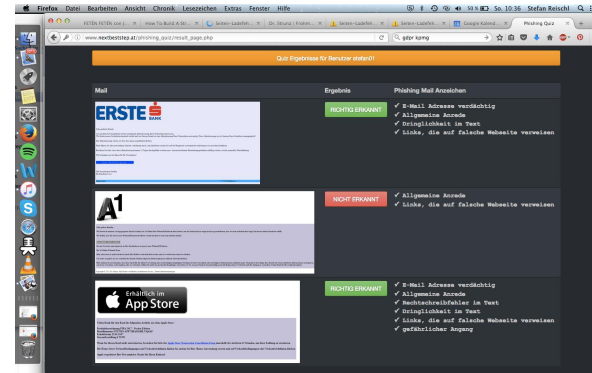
Firefox Datei Bearbeiten Ansicht Chronik Lesezeichen Extras Fenster Hilfe

50 % So. 10:36 Stefan Reischl

FETEN FETEN (ce j... | How To Build A Str... | Dr. Strunz | Fronm... | Serien-Ladefeh... | Serien-Ladefeh... | Google Kalend... | Phishing Quiz

www.nextbeststep.at/phishing_quiz/result_page.php

gdpr kpmg

Quiz Ergebnisse für Benutzer stefan01

| Mail | Ergebnis | Phishing Mail Anzeichen |
|---|---|---|
| ERSTE BANK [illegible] | RICHTIG ERKANNT | ✓ E-Mail Adresse verdächtig<br>✓ Allgemeine Anrede<br>✓ Dringlichkeit im Text<br>✓ Links, die auf falsche Webseite verweisen |
| A1 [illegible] | NICHT ERKANNT | ✓ Allgemeine Anrede<br>✓ Links, die auf falsche Webseite verweisen |
| Erhältlich im App Store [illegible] | RICHTIG ERKANNT | ✓ E-Mail Adresse verdächtig<br>✓ Allgemeine Anrede<br>✓ Rechtschreibfehler im Text<br>✓ Dringlichkeit im Text<br>✓ Links, die auf falsche Webseite verweisen<br>✓ gefährlicher Angang |